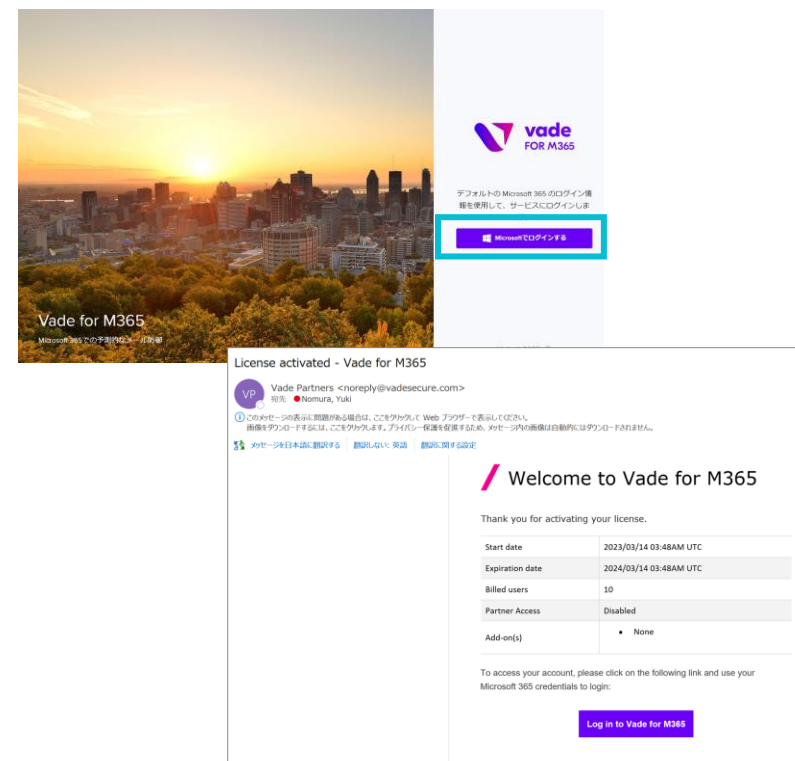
Vade for M365

Microsoft 365での予測的なメール防御

vade
FOR M365

デフォルトの Microsoft 365 のログイン情報を使用して、サービスにログインしま

Microsoftでログインする

License activated - Vade for M365

VP

Vade Partners <noreply@vadesecure.com>
宛先 Nomura, Yuki

このメッセージの表示に問題がある場合は、ここをクリックして Web ブラウザーで表示してください。
画像をダウンロードするには、ここをクリックします。プライバシー保護を促進するため、メッセージ内の画像は自動的にはダウンロードされません。

メッセージを日本語に翻訳する | 翻訳しない: 英語 | 翻訳に関する設定

Welcome to Vade for M365

Thank you for activating your license.

| | |
|---|---|
| Start date | 2023/03/14 03:48AM UTC |
| Expiration date | 2024/03/14 03:48AM UTC |
| Billed users | 10 |
| Partner Access | Disabled |
| Add-on(s) | • None |

To access your account, please click on the following link and use your Microsoft 365 credentials to login:

Log in to Vade for M365